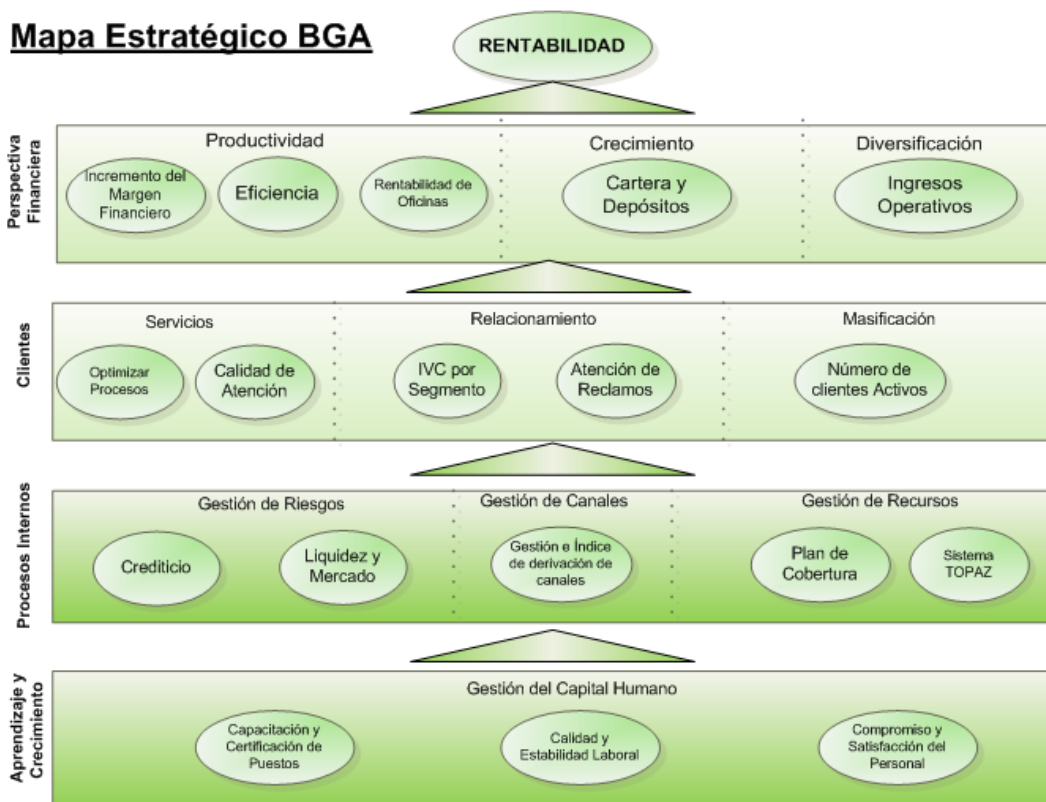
Mapa Estratégico BGA

RENTABILIDAD

Perspectiva Financiera

Productividad

Incremento del Margen Financiero

Eficiencia

Rentabilidad de Oficinas

Crecimiento

Cartera y Depósitos

Diversificación

Ingresos Operativos

Clientes

Servicios

Optimizar Procesos

Calidad de Atención

Relacionamiento

IVC por Segmento

Atención de Reclamos

Masificación

Número de clientes Activos

Procesos Internos

Gestión de Riesgos

Crediticio

Liquidez y Mercado

Gestión de Canales

Gestión e Índice de derivación de canales

Gestión de Recursos

Plan de Cobertura

Sistema TOPAZ

Aprendizaje y Crecimiento

Gestión del Capital Humano

Capacitación y Certificación de Puestos

Calidad y Estabilidad Laboral

Compromiso y Satisfacción del Personal